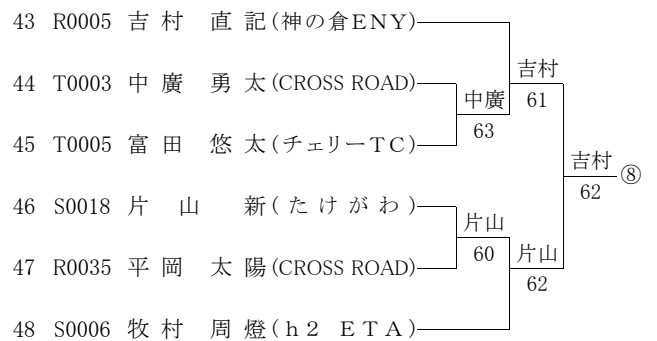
43 R0005 吉村 直記(神の倉ENY)

44 T0003 中廣 勇太(CROSS ROAD)

45 T0005 富田 悠太(チェリーTC)

46 S0018 片山 新(たけがわ)

47 R0035 平岡 太陽(CROSS ROAD)

48 S0006 牧村 周燈(h2 ETA)

中廣
63

吉村
61

片山
60

片山
62

吉村
62

⑧